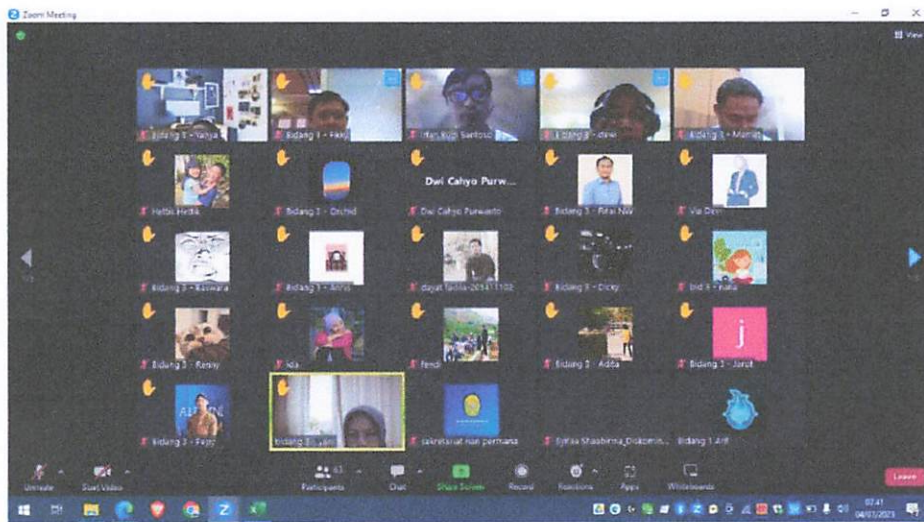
Zoom Meeting

View

Bidang 1 - Yahya
Bidang 1 - Fikri
Irfan Rizki Santoso
Bidang 1 - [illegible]
Bidang 1 - Maman

Hellas Hedik
Bidang 3 - Orchid
Dwi Cahyo Purw...
Dwi Cahyo Purwanto
Bidang 3 - Fitrai Nie
Via Dini

Bidang 3 - Baswara
Bidang 1 - Alvin
dayat fadila-205411102
Bidang 1 - Dicky
bid 3 - nana

Bidang 3 - Renny
Ida
Fendi
Bidang 3 - Adita
j
Bidang 1 - Jarot

Bidang 3 - Fajar
Bidang 3 - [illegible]
sekretariat nan permana
Syifaa Shaabirna_Dokumen...
Bidang 1 Arif

Unmute
Start Video
Participants
Chat
Share Screen
Record
Reactions
Apps
Whiteboards
Leave

07:41
04/03/2023